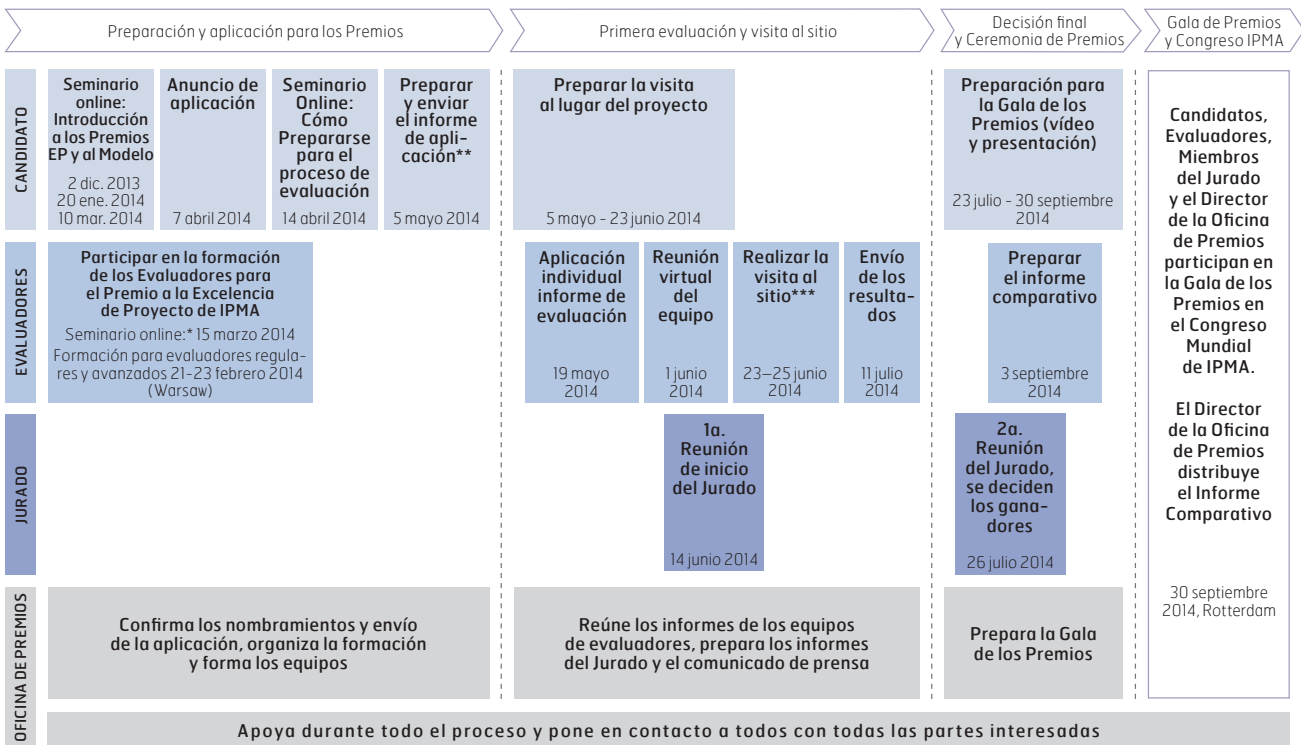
Preparación y aplicación para los Premios

Primera evaluación y visita al sitio

Decisión final y Ceremonia de Premios

Gala de Premios y Congreso IPMA

CANDIDATO

Seminario online: Introducción a los Premios EP y al Modelo
2 dic. 2013
20 ene. 2014
10 mar. 2014

Anuncio de aplicación
7 abril 2014

Seminario Online: Cómo Prepararse para el proceso de evaluación
14 abril 2014

Preparar y enviar el informe de aplicación**
5 mayo 2014

Preparar la visita al lugar del proyecto
5 mayo - 23 junio 2014

Preparación para la Gala de los Premios (vídeo y presentación)
23 julio - 30 septiembre 2014

Candidatos, Evaluadores, Miembros del Jurado y el Director de la Oficina de Premios participan en la Gala de los Premios en el Congreso Mundial de IPMA.

El Director de la Oficina de Premios distribuye el Informe Comparativo

30 septiembre 2014, Rotterdam

EVALUADORES

Participar en la formación de los Evaluadores para el Premio a la Excelencia de Proyecto de IPMA
Seminario online:* 15 marzo 2014
Formación para evaluadores regulares y avanzados 21-23 febrero 2014 (Warsaw)

Aplicación individual informe de evaluación
19 mayo 2014

Reunión virtual del equipo
1 junio 2014

Realizar la visita al sitio***
23—25 junio 2014

Envío de los resultados
11 julio 2014

Preparar el informe comparativo
3 septiembre 2014

JURADO

1a. Reunión de inicio del Jurado
14 junio 2014

2a. Reunión del Jurado, se deciden los ganadores
26 julio 2014

OFICINA DE PREMIOS

Confirma los nombramientos y envío de la aplicación, organiza la formación y forma los equipos

Reúne los informes de los equipos de evaluadores, prepara los informes del Jurado y el comunicado de prensa

Prepara la Gala de los Premios

Apoya durante todo el proceso y pone en contacto a todos con todas las partes interesadas